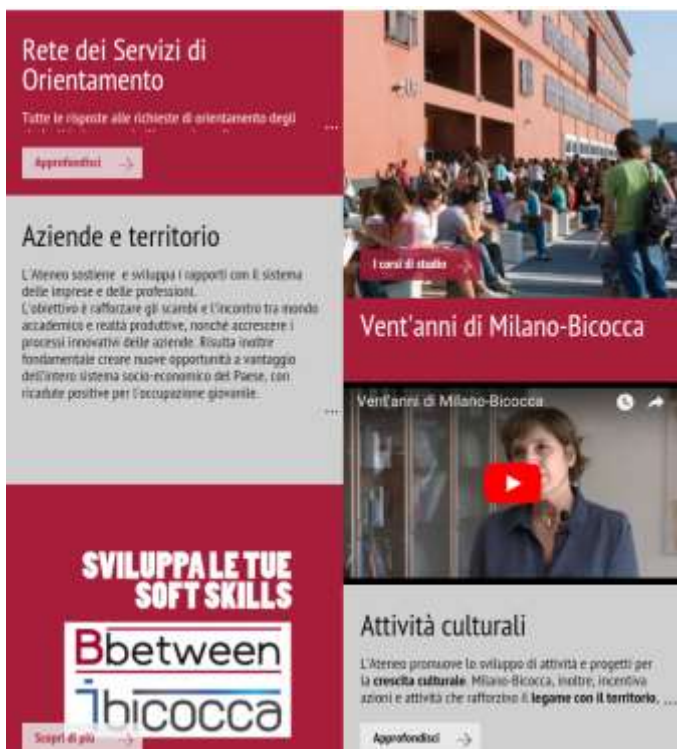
Rete dei Servizi di Orientamento

Tutte le risposte alle richieste di orientamento degli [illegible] ...

Approfondisci →

Aziende e territorio

L'Ateneo sostiene e sviluppa i rapporti con il sistema delle imprese e delle professioni.
L'obiettivo è rafforzare gli scambi e l'incontro tra mondo accademico e realtà produttive, nonché accrescere i processi innovativi delle aziende. Risulta inoltre fondamentale creare nuove opportunità a vantaggio dell'intero sistema socio-economico del Paese, con ricadute positive per l'occupazione giovanile.

...

SVILUPPA LE TUE SOFT SKILLS

Bbetween
bicocca

Scopri di più →

I corsi di studio

Vent'anni di Milano-Bicocca

Vent'anni di Milano-Bicocca

Attività culturali

L'Ateneo promuove lo sviluppo di attività e progetti per la **crescita culturale**. Milano-Bicocca, inoltre, incentiva azioni e attività che rafforzino il **legame con il territorio**, ...

Approfondisci →